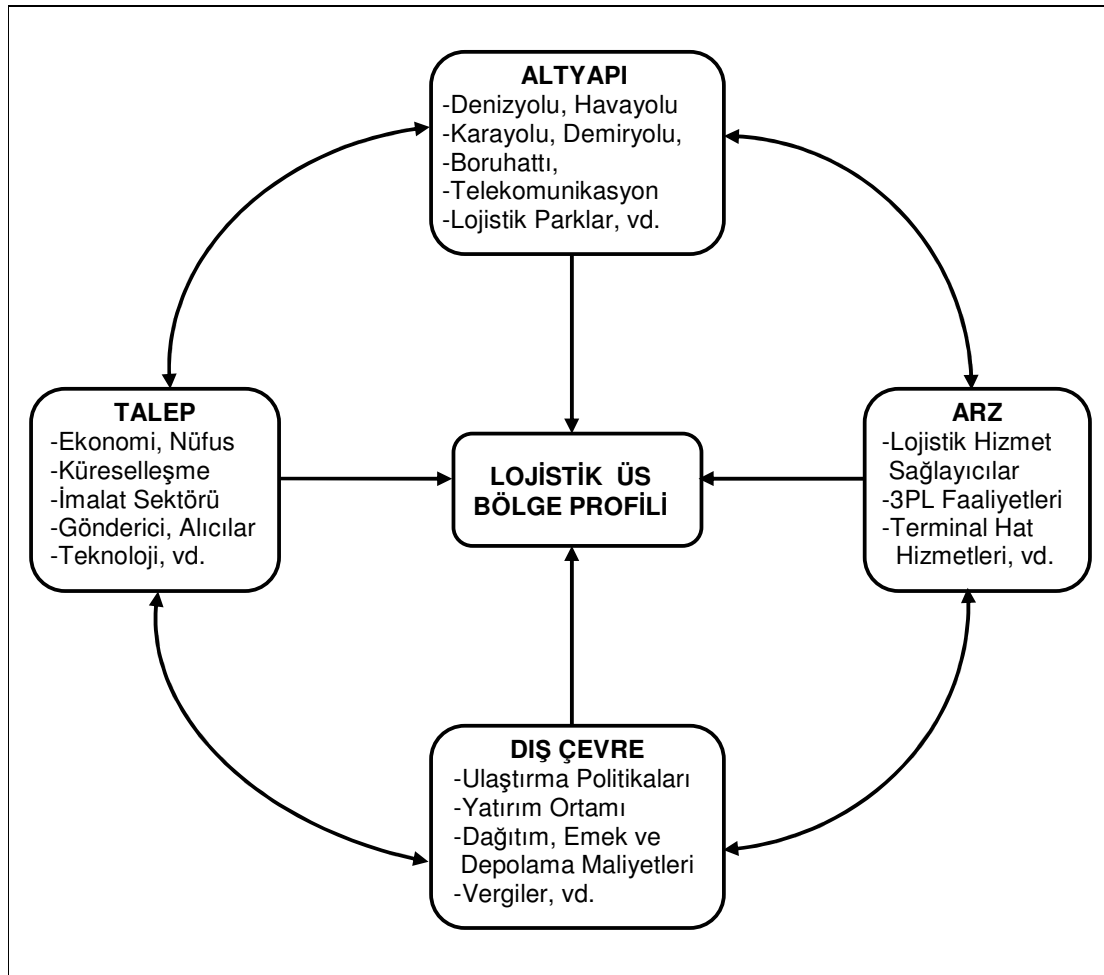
ALTYAPI
-Denizyolu, Havayolu
-Karayolu, Demiryolu,
-Boruhattı,
-Telekomunikasyon
-Lojistik Parklar, vd.

TALEP
-Ekonomi, Nüfus
-Küreselleşme
-İmalat Sektörü
-Gönderici, Alıcılar
-Teknoloji, vd.

LOJİSTİK ÜS BÖLGE PROFİLİ

ARZ
-Lojistik Hizmet Sağlayıcılar
-3PL Faaliyetleri
-Terminal Hat Hizmetleri, vd.

DIŞ ÇEVRE
-Ulaştırma Politikaları
-Yatırım Ortamı
-Dağıtım, Emek ve Depolama Maliyetleri
-Vergiler, vd.